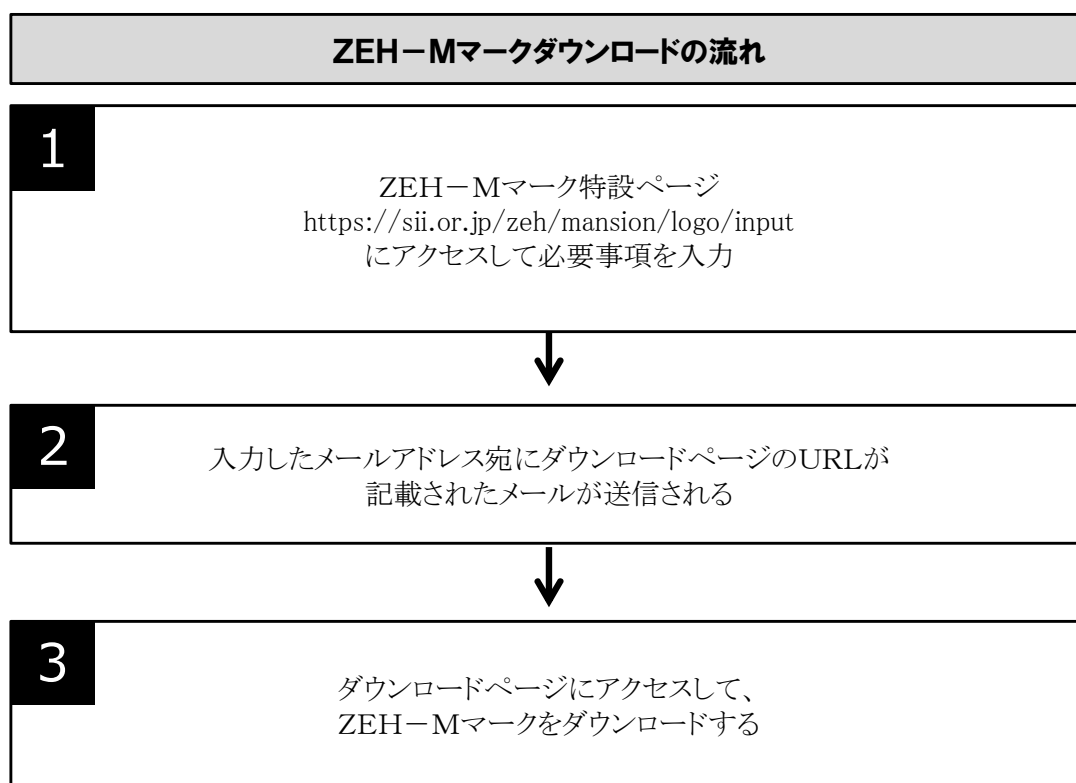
ZEH－Mマークダウンロードの流れ

1

ZEH－Mマーク特設ページ
https://sii.or.jp/zeh/mansion/logo/input
にアクセスして必要事項を入力

2

入力したメールアドレス宛にダウンロードページのURLが
記載されたメールが送信される

3

ダウンロードページにアクセスして、
ZEH－Mマークをダウンロードする